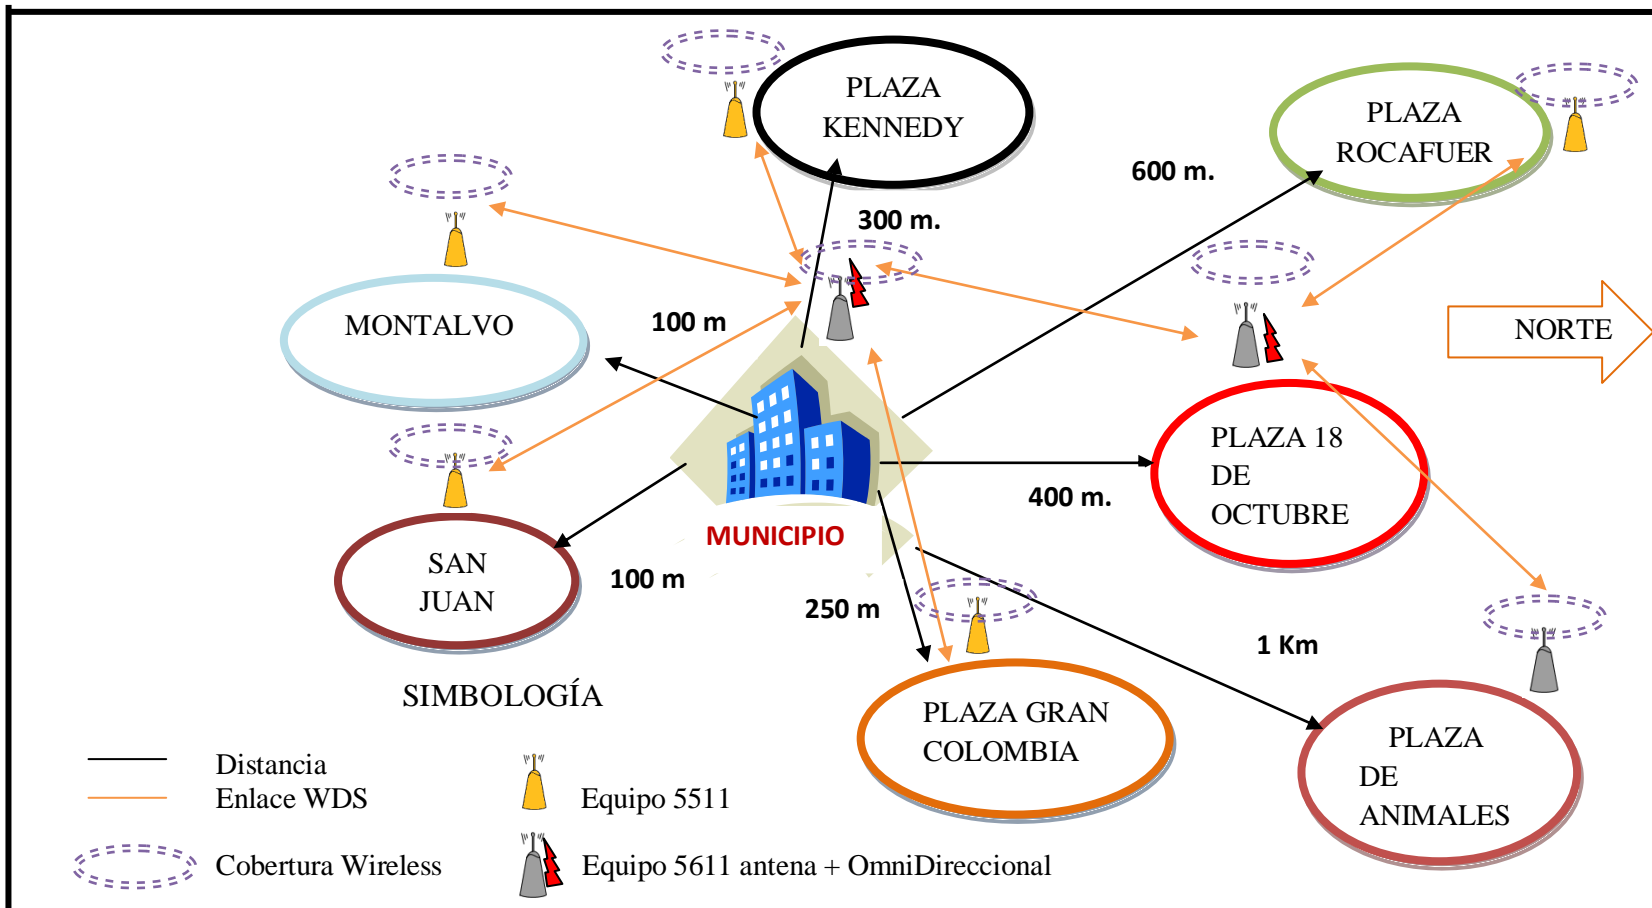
PLAZA KENNEDY

PLAZA ROCAFUER

600 m.

300 m.

MONTALVO

100 m

NORTE

PLAZA 18 DE OCTUBRE

400 m.

MUNICIPIO

SAN JUAN

100 m

250 m

1 Km

SIMBOLOGÍA

PLAZA GRAN COLOMBIA

PLAZA DE ANIMALES

Distancia
Enlace WDS

Equipo 5511

Cobertura Wireless

Equipo 5611 antena + OmniDireccional